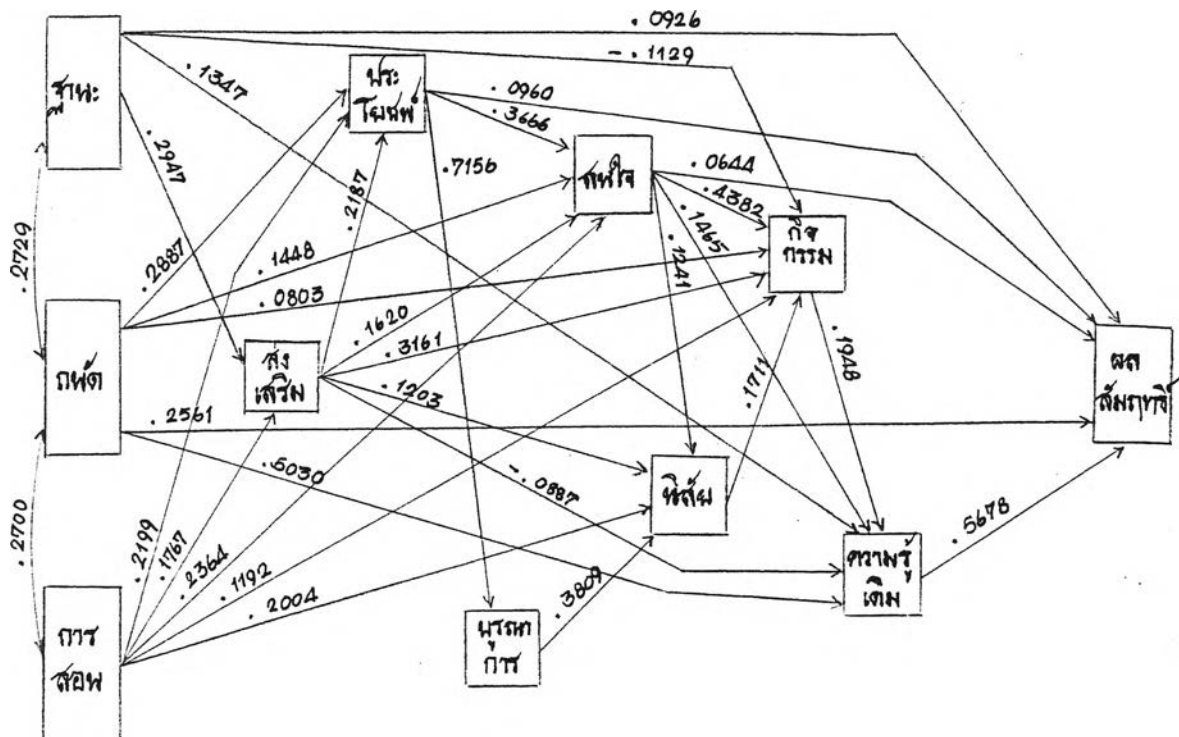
ฐานะ

ประ
โยชน์

สนใจ

กิจ
กรรม

ผล
สัมฤทธิ์

กฎหมาย

ส่ง
เสริม

นิสัย

ความรู้
เดิม

การ
สอน

บุรุษ
การ

. 0926
- . 1129
. 1347
. 0960
. 3666
. 2947
. 7156
. 0644
. 4382
. 2187
. 1465
. 2729
. 2887
. 1448
. 1241
. 0803
. 1620
. 3161
. 1203
. 1711
. 1948
. 2561
. 5030
- . 0887
. 2700
. 2199
. 1767
. 2364
. 1192
. 2004
. 3809
. 5678